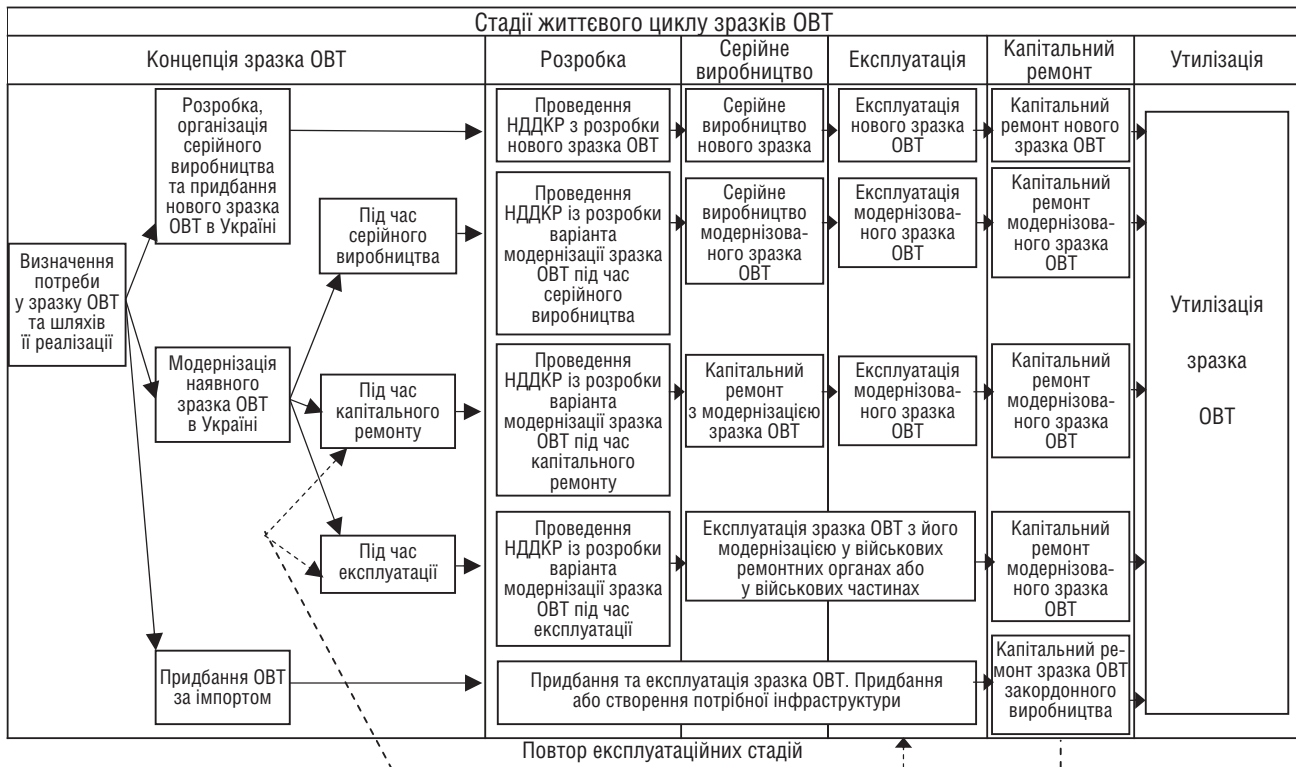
Стадії життєвого циклу зразків ОВТ

Концепція зразка ОВТ

Розробка

Серійне виробництво

Експлуатація

Капітальний ремонт

Утилізація

Визначення потреби у зразку ОВТ та шляхів її реалізації

Розробка, організація серійного виробництва та придбання нового зразка ОВТ в Україні

Модернізація наявного зразка ОВТ в Україні

Придбання ОВТ за імпортом

Під час серійного виробництва

Під час капітального ремонту

Під час експлуатації

Проведення НДДКР з розробки нового зразка ОВТ

Серійне виробництво нового зразка

Експлуатація нового зразка ОВТ

Капітальний ремонт нового зразка ОВТ

Проведення НДДКР із розробки варіанта модернізації зразка ОВТ під час серійного виробництва

Серійне виробництво модернізованого зразка ОВТ

Експлуатація модернізованого зразка ОВТ

Капітальний ремонт модернізованого зразка ОВТ

Проведення НДДКР із розробки варіанта модернізації зразка ОВТ під час капітального ремонту

Капітальний ремонт з модернізацією зразка ОВТ

Експлуатація модернізованого зразка ОВТ

Капітальний ремонт модернізованого зразка ОВТ

Проведення НДДКР із розробки варіанта модернізації зразка ОВТ під час експлуатації

Експлуатація зразка ОВТ з його модернізацією у військових ремонтних органах або у військових частинах

Капітальний ремонт модернізованого зразка ОВТ

Придбання та експлуатація зразка ОВТ. Придбання або створення потрібної інфраструктури

Капітальний ремонт зразка ОВТ закордонного виробництва

Утилізація зразка ОВТ

Повтор експлуатаційних стадій